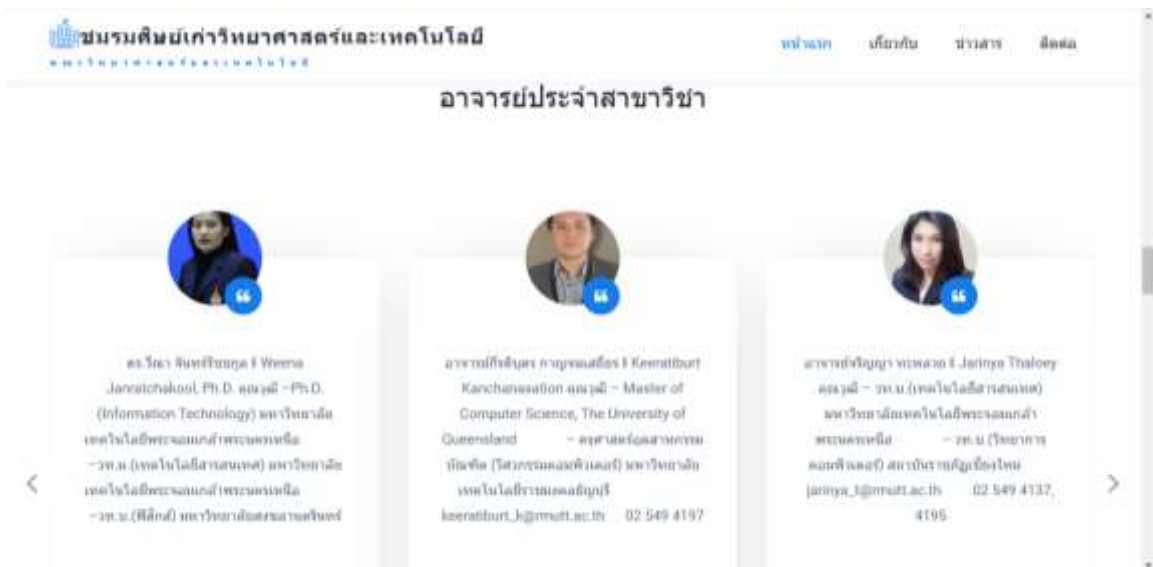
ชมรมศิษย์เก่าวิทยาศาสตร์และเทคโนโลยี
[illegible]

หน้าแรก เกี่ยวกับ ข่าวสาร ติดต่อ

อาจารย์ประจำสาขาวิชา

ดร.วีณา จันทร์ชัยชนะ | Weena Janratchakool, Ph.D. คุณวุฒิ – Ph.D. (Information Technology) มหาวิทยาลัยเทคโนโลยีพระจอมเกล้าพระนครเหนือ – วท.ม. (เทคโนโลยีสารสนเทศ) มหาวิทยาลัยเทคโนโลยีพระจอมเกล้าพระนครเหนือ – วท.บ.(ฟิสิกส์) มหาวิทยาลัยสงขลานครินทร์

อาจารย์กีรติบุตร กาญจนเสถียร | Keeratiburt Kanchanasathian คุณวุฒิ – Master of Computer Science, The University of Queensland – ครุศาสตร์อุตสาหกรรมบัณฑิต (วิศวกรรมคอมพิวเตอร์) มหาวิทยาลัยเทคโนโลยีราชมงคลธัญบุรี keeratiburt_k@rmutt.ac.th 02 549 4197

อาจารย์จริญญา ทะหลวย | Jarinya Thaloey คุณวุฒิ – วท.ม (เทคโนโลยีสารสนเทศ) มหาวิทยาลัยเทคโนโลยีพระจอมเกล้าพระนครเหนือ – วท.บ (วิทยาการคอมพิวเตอร์) สถาบันราชภัฏเชียงใหม่ jarinya_t@rmutt.ac.th 02 549 4137, 4195